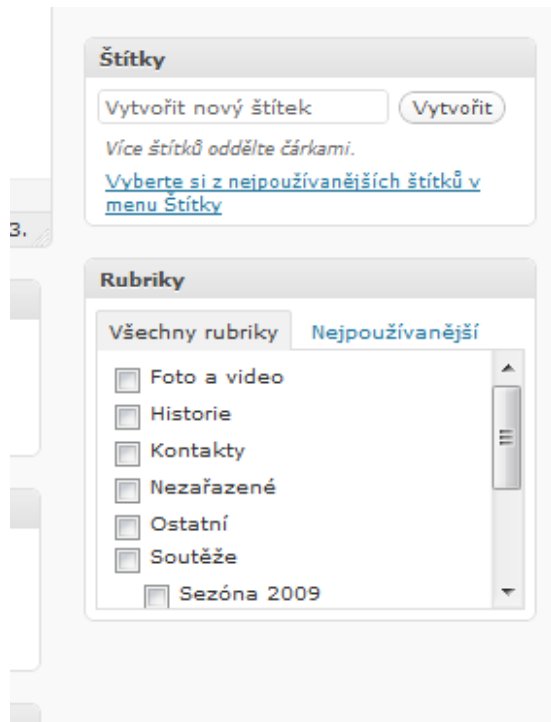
3.

Štítky

Vytvořit nový štítek

Vytvořit

Více štítků oddělte čárkami.

Vyberte si z nejpoužívanějších štítků v menu Štítky

Rubriky

Všechny rubriky

Nejpoužívanější

Foto a video

Historie

Kontakty

Nezařazené

Ostatní

Soutěže

Sezóna 2009